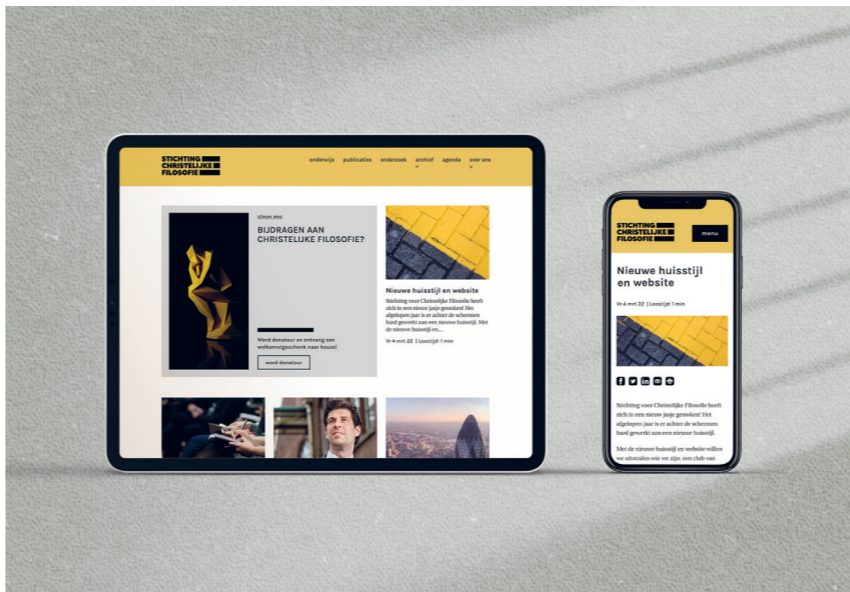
STICHTING CHRISTELIJKE FILOSOFIE

onderwijs publicaties onderzoek archief agenda over ons

steun ons

BIJDRAGEN AAN CHRISTELIJKE FILOSOFIE?

Word donateur en ontvang een welkomstgeschenk naar keuze!

word donateur

Nieuwe huisstijl en website

Stichting voor Christelijke Filosofie heeft zich in een nieuw jasje gestoken! Het afgelopen jaar is er achter de schermen hard gewerkt aan een nieuwe huisstijl. Met de nieuwe huisstijl en...

Vr 4 mrt 22 | Leestijd 1 min

STICHTING CHRISTELIJKE FILOSOFIE

menu

Nieuwe huisstijl en website

Vr 4 mrt 22 | Leestijd 1 min

Stichting voor Christelijke Filosofie heeft zich in een nieuw jasje gestoken! Het afgelopen jaar is er achter de schermen hard gewerkt aan een nieuwe huisstijl.

Met de nieuwe huisstijl en website willen we uitstralen wie we zijn: een club van